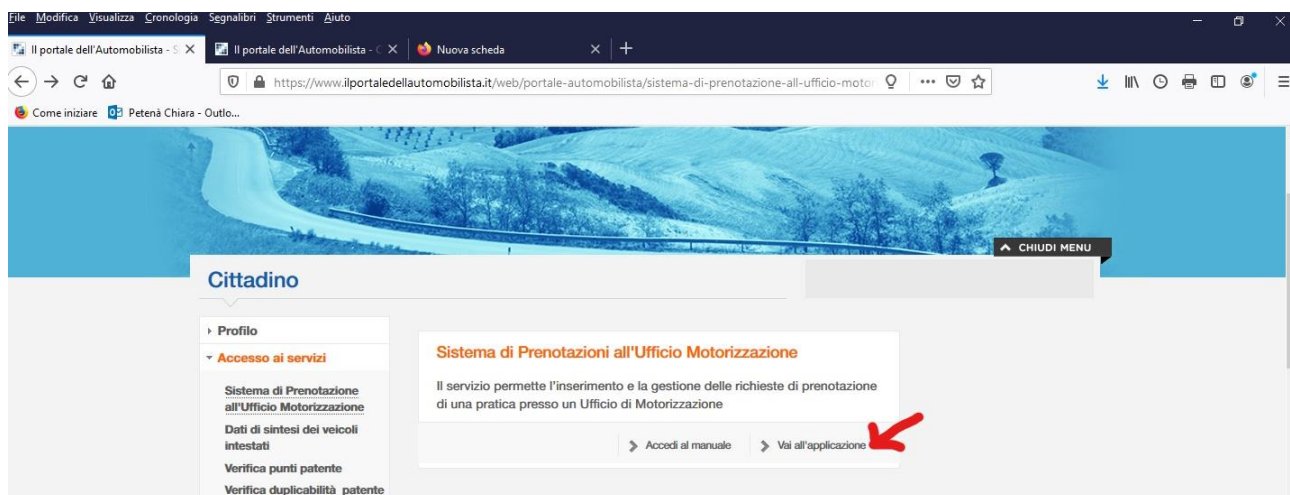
File Modifica Visualizza Cronologia Segnalibri Strumenti Aiuto

Il portale dell'Automobilista - S ×
Il portale dell'Automobilista - C ×
Nuova scheda ×

https://www.ilportaledellautomobilista.it/web/portale-automobilista/sistema-di-prenotazione-all-ufficio-motor

Come iniziare
Petenà Chiara - Outlo...

CHIUDI MENU

Cittadino

Profilo
Accesso ai servizi
Sistema di Prenotazione all'Ufficio Motorizzazione
Dati di sintesi dei veicoli intestati
Verifica punti patente
Verifica duplicabilità patente

Sistema di Prenotazioni all'Ufficio Motorizzazione

Il servizio permette l'inserimento e la gestione delle richieste di prenotazione di una pratica presso un Ufficio di Motorizzazione

Accedi al manuale
Vai all'applicazione